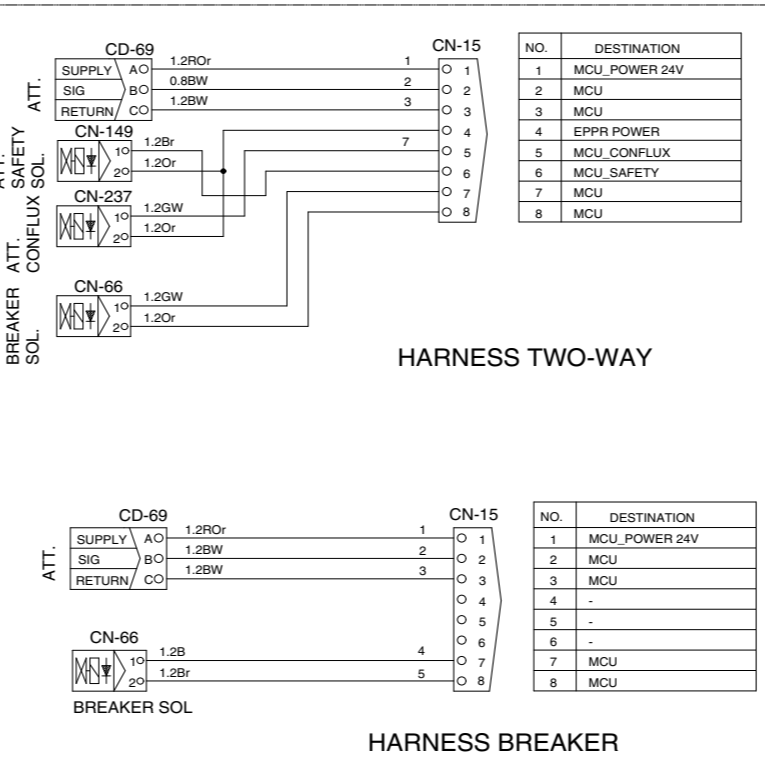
CD-69

SUPPLY A

SIG B

RETURN C

ATT.

1.2ROr

0.8BW

1.2BW

1

2

3

CN-15

1

2

3

4

5

6

7

8

CN-149

1

2

1.2Br

1.2Or

ATT. SAFETY SOL.

7

CN-237

1

2

1.2GW

1.2Or

ATT. CONFLUX SOL.

CN-66

1

2

1.2GW

1.2Or

BREAKER SOL.

| NO. | DESTINATION |
|---|---|
| 1 | MCU_POWER 24V |
| 2 | MCU |
| 3 | MCU |
| 4 | EPPR POWER |
| 5 | MCU_CONFLUX |
| 6 | MCU_SAFETY |
| 7 | MCU |
| 8 | MCU |

HARNESS TWO-WAY

CD-69

SUPPLY A

SIG B

RETURN C

ATT.

1.2ROr

1.2BW

1.2BW

1

2

3

CN-15

1

2

3

4

5

6

7

8

CN-66

1

2

1.2B

1.2Br

4

5

BREAKER SOL

| NO. | DESTINATION |
|---|---|
| 1 | MCU_POWER 24V |
| 2 | MCU |
| 3 | MCU |
| 4 | - |
| 5 | - |
| 6 | - |
| 7 | MCU |
| 8 | MCU |

HARNESS BREAKER